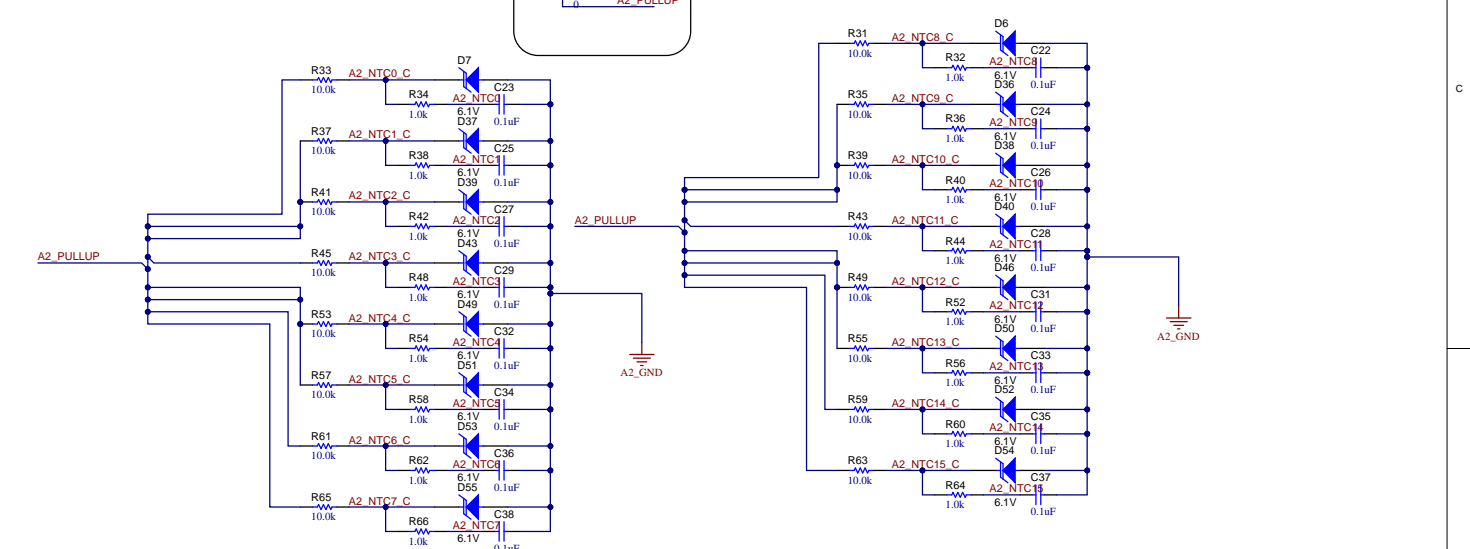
0 A2_PULLUP

C

R33 A2_NTC0_C D7
10.0k
R34 A2_NTC0 C23
1.0k 6.1V 0.1uF
R37 A2_NTC1_C D37
10.0k
R38 A2_NTC1 C25
1.0k 6.1V 0.1uF
R41 A2_NTC2_C D39
10.0k
R42 A2_NTC2 C27
1.0k 6.1V 0.1uF
A2_PULLUP
R45 A2_NTC3_C D43
10.0k
R48 A2_NTC3 C29
1.0k 6.1V 0.1uF
R53 A2_NTC4_C D49
10.0k
R54 A2_NTC4 C32
1.0k 6.1V 0.1uF
R57 A2_NTC5_C D51
10.0k
R58 A2_NTC5 C34
1.0k 6.1V 0.1uF
R61 A2_NTC6_C D53
10.0k
R62 A2_NTC6 C36
1.0k 6.1V 0.1uF
R65 A2_NTC7_C D55
10.0k
R66 A2_NTC7 C38
1.0k 6.1V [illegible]

A2_GND

R31 A2_NTC8_C D6
10.0k
R32 A2_NTC8 C22
1.0k 6.1V 0.1uF
R35 A2_NTC9_C D36
10.0k
R36 A2_NTC9 C24
1.0k 6.1V 0.1uF
R39 A2_NTC10_C D38
10.0k
R40 A2_NTC10 C26
1.0k 6.1V 0.1uF
A2_PULLUP
R43 A2_NTC11_C D40
10.0k
R44 A2_NTC11 C28
1.0k 6.1V 0.1uF
R49 A2_NTC12_C D46
10.0k
R52 A2_NTC12 C31
1.0k 6.1V 0.1uF
R55 A2_NTC13_C D50
10.0k
R56 A2_NTC13 C33
1.0k 6.1V 0.1uF
R59 A2_NTC14_C D52
10.0k
R60 A2_NTC14 C35
1.0k 6.1V 0.1uF
R63 A2_NTC15_C D54
10.0k
R64 A2_NTC15 C37
1.0k 6.1V 0.1uF

A2_GND